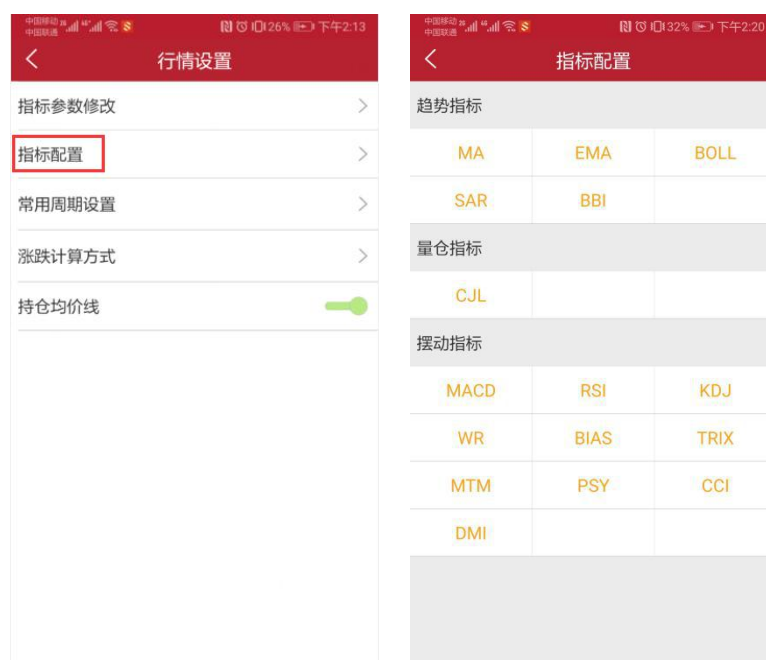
中国移动 中国联通 26% 下午2:13

<

行情设置

指标参数修改 >

指标配置 >

常用周期设置 >

涨跌计算方式 >

持仓均价线

中国移动 中国联通 32% 下午2:20

<

指标配置

趋势指标

| MA | EMA | BOLL |
|---|---|---|
| SAR | BBI | |

量仓指标

| CJL | | |
|---|---|---|

摆动指标

| MACD | RSI | KDJ |
|---|---|---|
| WR | BIAS | TRIX |
| MTM | PSY | CCI |
| DMI | | |